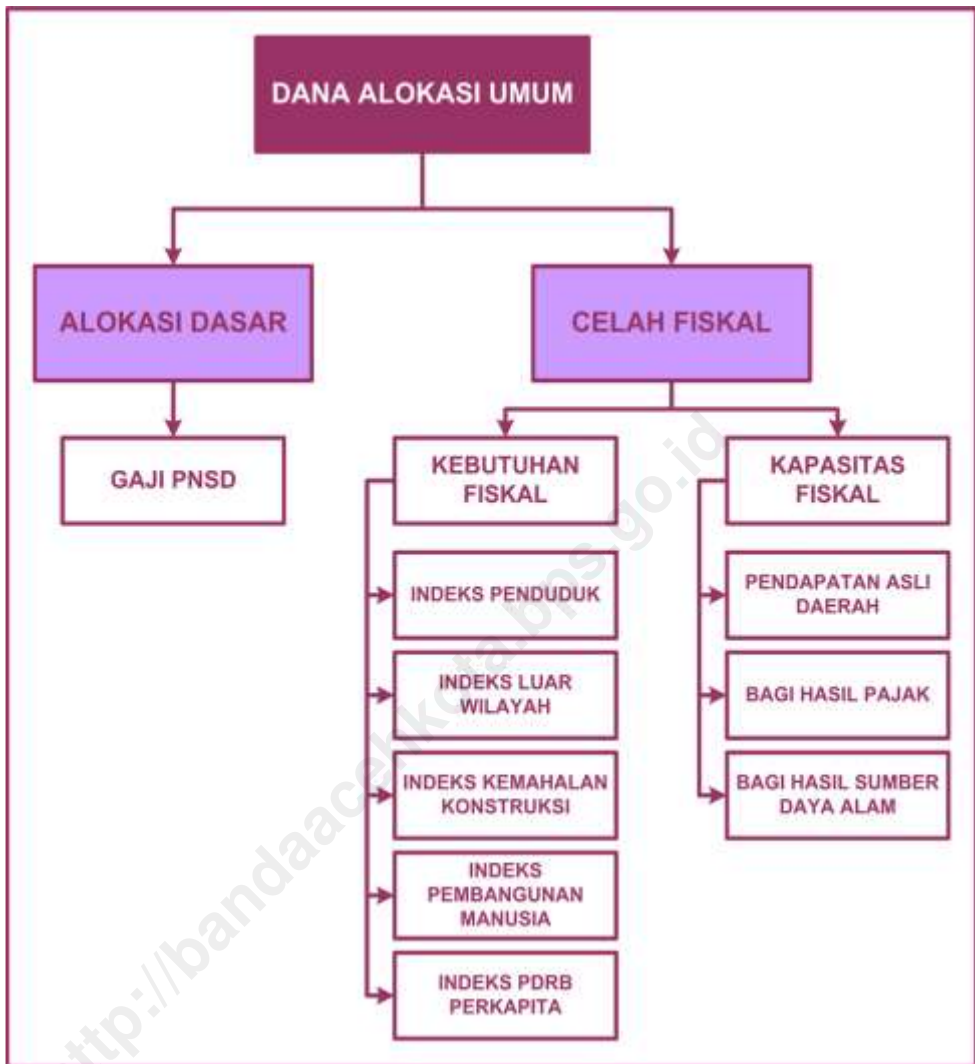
DANA ALOKASI UMUM

ALOKASI DASAR

CELAH FISKAL

GAJI PNSD

KEBUTUHAN FISKAL

KAPASITAS FISKAL

INDEKS PENDUDUK

INDEKS LUAR WILAYAH

INDEKS KEMAHALAN KONSTRUKSI

INDEKS PEMBANGUNAN MANUSIA

INDEKS PDRB PERKAPITA

PENDAPATAN ASLI DAERAH

BAGI HASIL PAJAK

BAGI HASIL SUMBER DAYA ALAM

http://bandaacehkota.bps.go.id